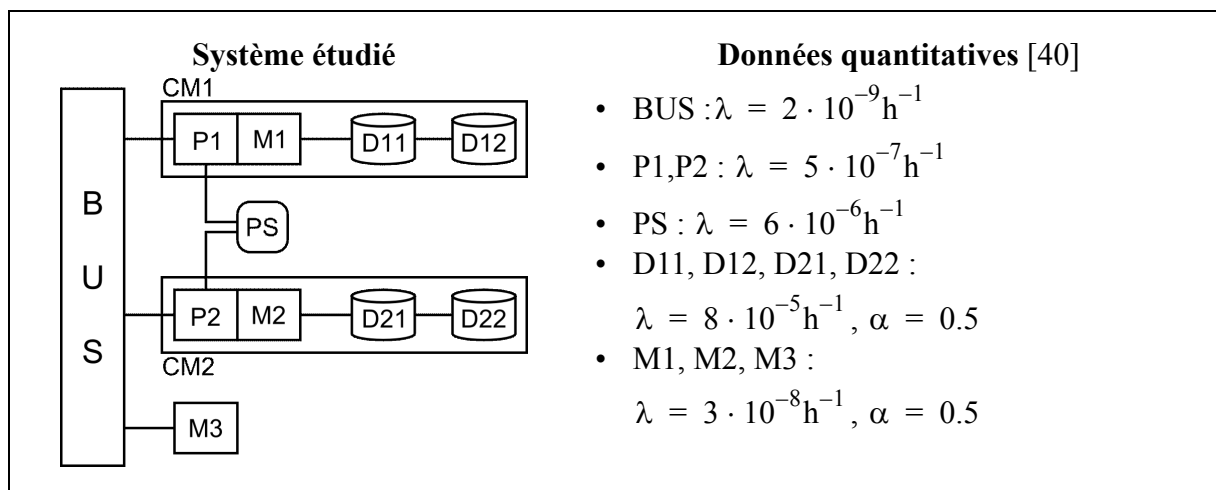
**Système étudié**

CM1

P1 | M1 | D11 | D12

B U S

PS

P2 | M2 | D21 | D22

CM2

M3

**Données quantitatives** [40]

- BUS : $\lambda = 2 \cdot 10^{-9} h^{-1}$
- P1,P2 : $\lambda = 5 \cdot 10^{-7} h^{-1}$
- PS : $\lambda = 6 \cdot 10^{-6} h^{-1}$
- D11, D12, D21, D22 : $\lambda = 8 \cdot 10^{-5} h^{-1}$, $\alpha = 0.5$
- M1, M2, M3 : $\lambda = 3 \cdot 10^{-8} h^{-1}$, $\alpha = 0.5$